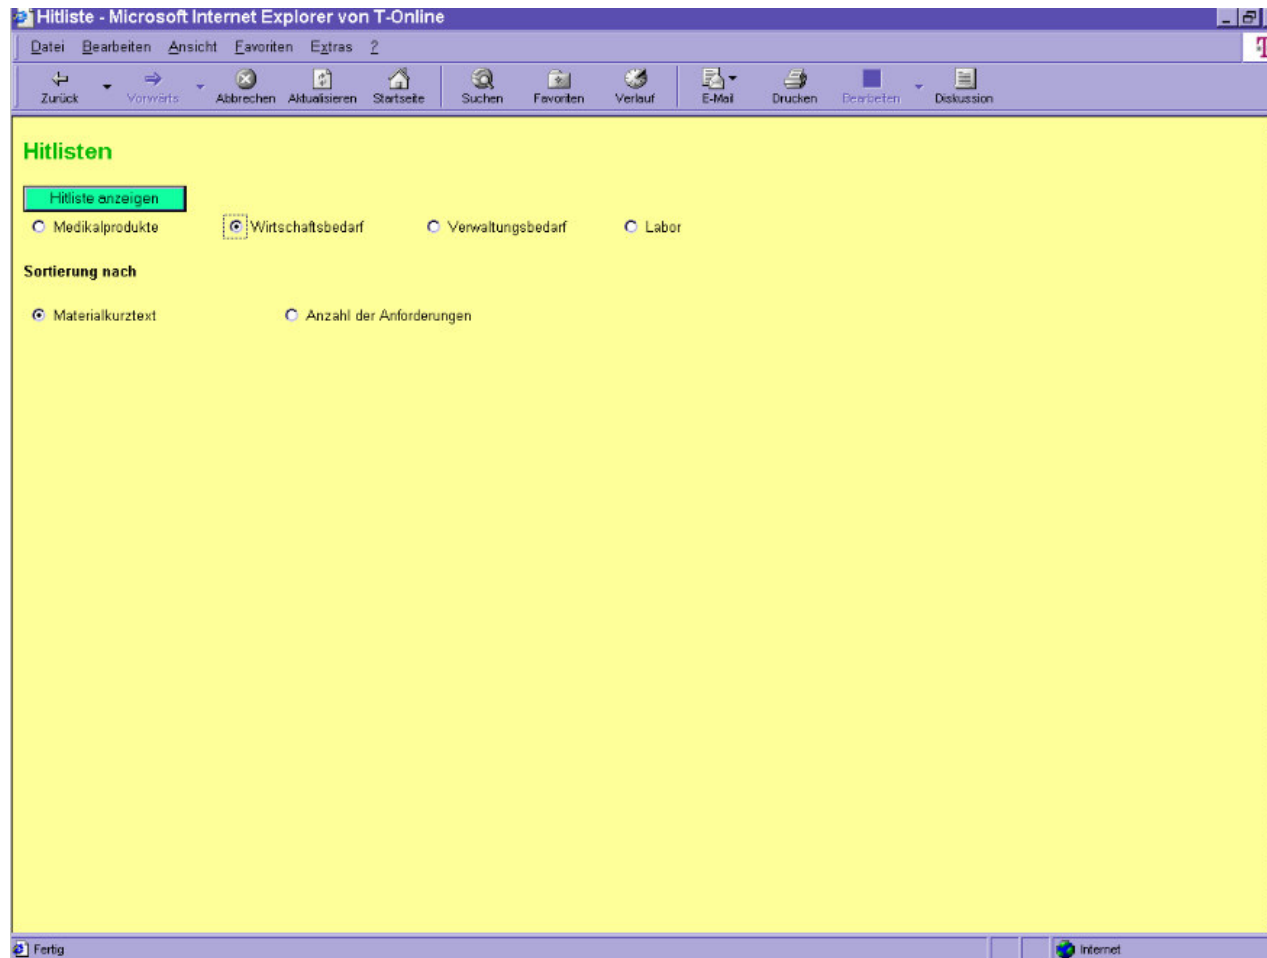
Hitliste - Microsoft Internet Explorer von T-Online

Datei Bearbeiten Ansicht Favoriten Extras ?

Zurück Vorwärts Abbrechen Aktualisieren Startseite Suchen Favoriten Verlauf E-Mail Drucken Bearbeiten Diskussion

Hitlisten

Hitliste anzeigen

Medikalprodukte Wirtschaftsbedarf Verwaltungsbedarf Labor

Sortierung nach

Materialkurztext Anzahl der Anforderungen

Fertig Internet